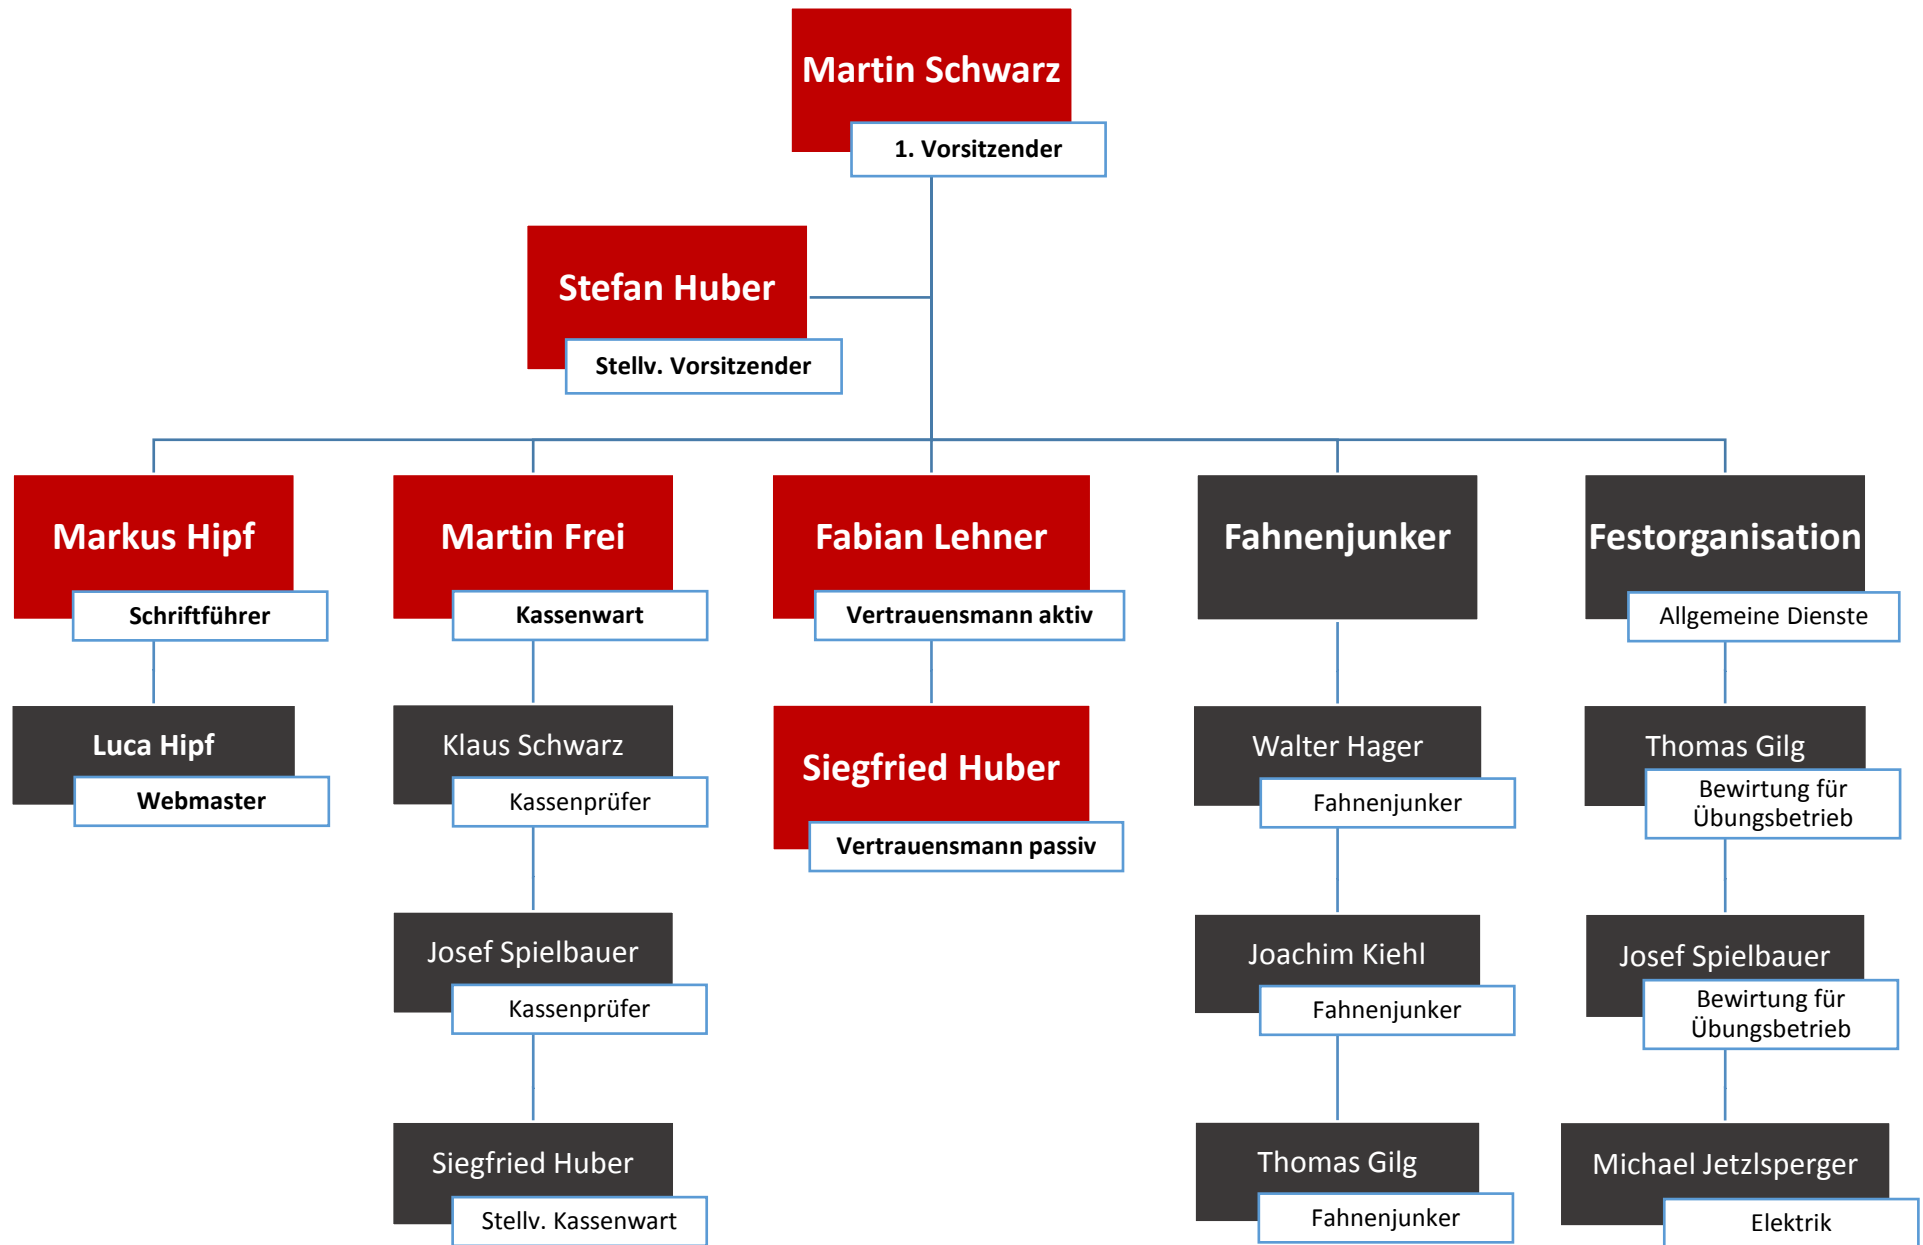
Martin Schwarz
1. Vorsitzender

Stefan Huber
Stellv. Vorsitzender

Markus Hipf
Schriftführer

Luca Hipf
Webmaster

Martin Frei
Kassenwart

Klaus Schwarz
Kassenprüfer

Josef Spielbauer
Kassenprüfer

Siegfried Huber
Stellv. Kassenwart

Fabian Lehner
Vertrauensmann aktiv

Siegfried Huber
Vertrauensmann passiv

Fahnenjunker

Walter Hager
Fahnenjunker

Joachim Kiehl
Fahnenjunker

Thomas Gilg
Fahnenjunker

Festorganisation
Allgemeine Dienste

Thomas Gilg
Bewirtung für Übungsbetrieb

Josef Spielbauer
Bewirtung für Übungsbetrieb

Michael Jetzlsperger
Elektrik